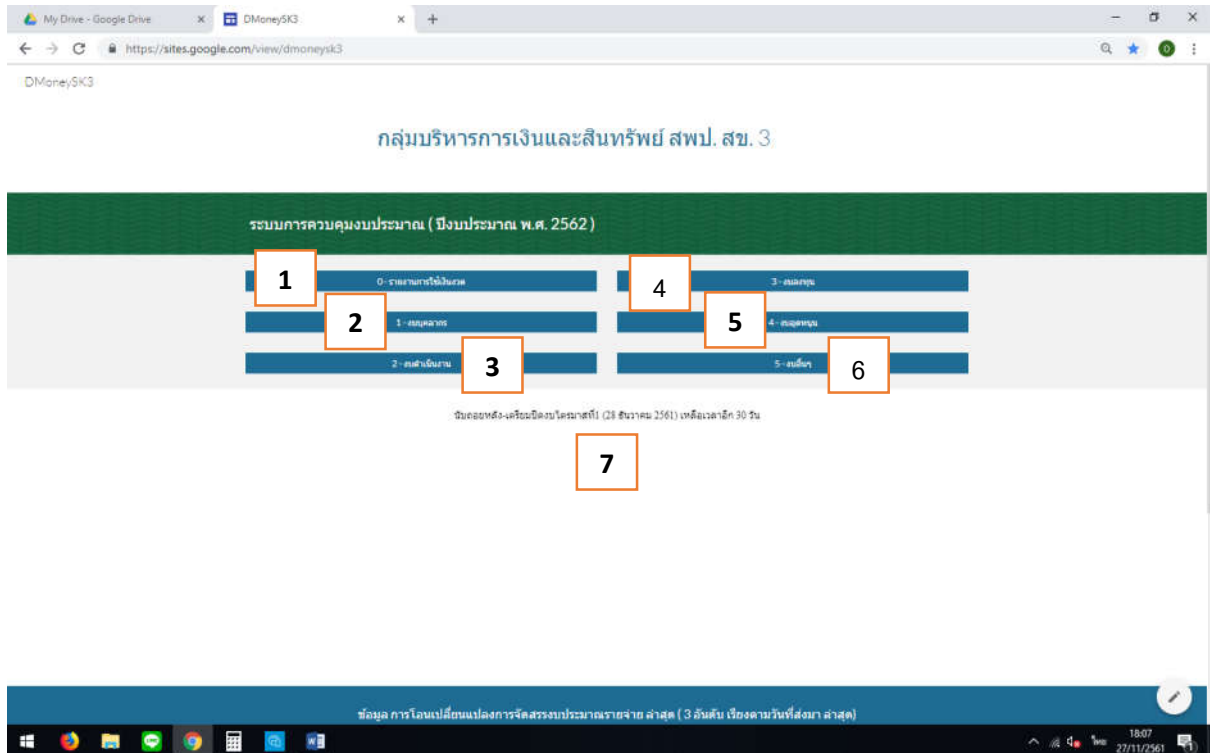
My Drive - Google Drive
DMoneySK3
https://sites.google.com/view/dmoneysk3

DMoneySK3

กลุ่มบริหารการเงินและสินทรัพย์ สพป. สข. 3

ระบบการควบคุมงบประมาณ ( ปีงบประมาณ พ.ศ. 2562 )

1
0 - รายงานการใช้เงินรวม
4
3 - งบลงทุน
2
1 - งบบุคลากร
5
4 - งบอุดหนุน
2 - งบดำเนินงาน
3
5 - งบอื่นๆ
6

นับถอยหลัง-เตรียมปิดงบไตรมาสที่1 (28 ธันวาคม 2561) เหลือเวลาอีก 30 วัน

7

ข้อมูล การโอนเปลี่ยนแปลงการจัดสรรงบประมาณรายจ่าย ล่าสุด ( 3 อันดับ เรียงตามวันที่ส่งมา ล่าสุด)

ไทย 18:07 27/11/2561